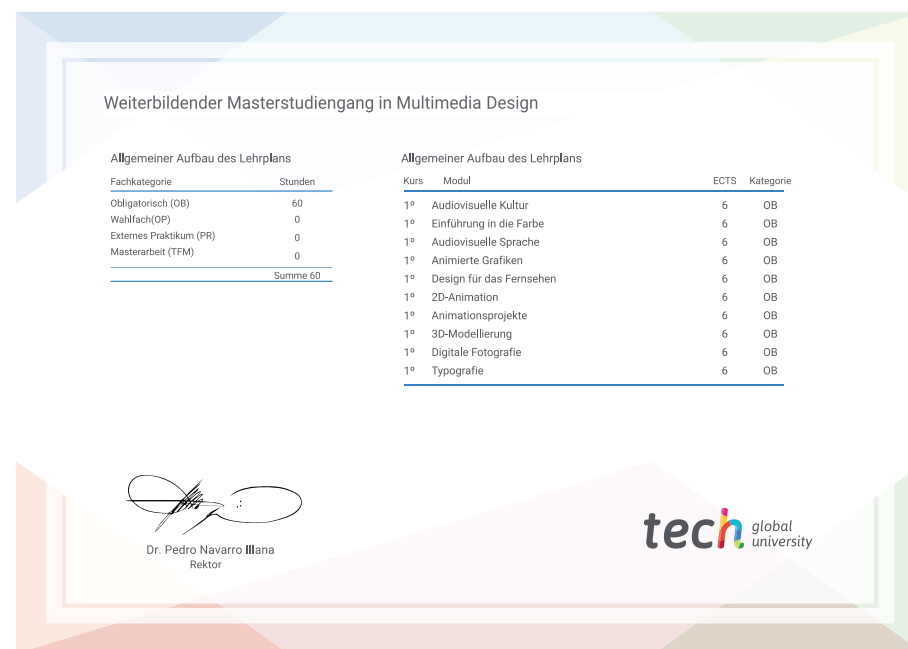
Weiterbildender Masterstudiengang in Multimedia Design

Allgemeiner Aufbau des Lehrplans

| Fachkategorie | Stunden |
|---|---|
| Obligatorisch (OB) | 60 |
| Wahlfach(OP) | 0 |
| Externes Praktikum (PR) | 0 |
| Masterarbeit (TFM) | 0 |
| | Summe 60 |

Allgemeiner Aufbau des Lehrplans

| Kurs | Modul | ECTS | Kategorie |
|---|---|---|---|
| 1º | Audiovisuelle Kultur | 6 | OB |
| 1º | Einführung in die Farbe | 6 | OB |
| 1º | Audiovisuelle Sprache | 6 | OB |
| 1º | Animierte Grafiken | 6 | OB |
| 1º | Design für das Fernsehen | 6 | OB |
| 1º | 2D-Animation | 6 | OB |
| 1º | Animationsprojekte | 6 | OB |
| 1º | 3D-Modellierung | 6 | OB |
| 1º | Digitale Fotografie | 6 | OB |
| 1º | Typografie | 6 | OB |

Dr. Pedro Navarro Illana
Rektor

tech global university